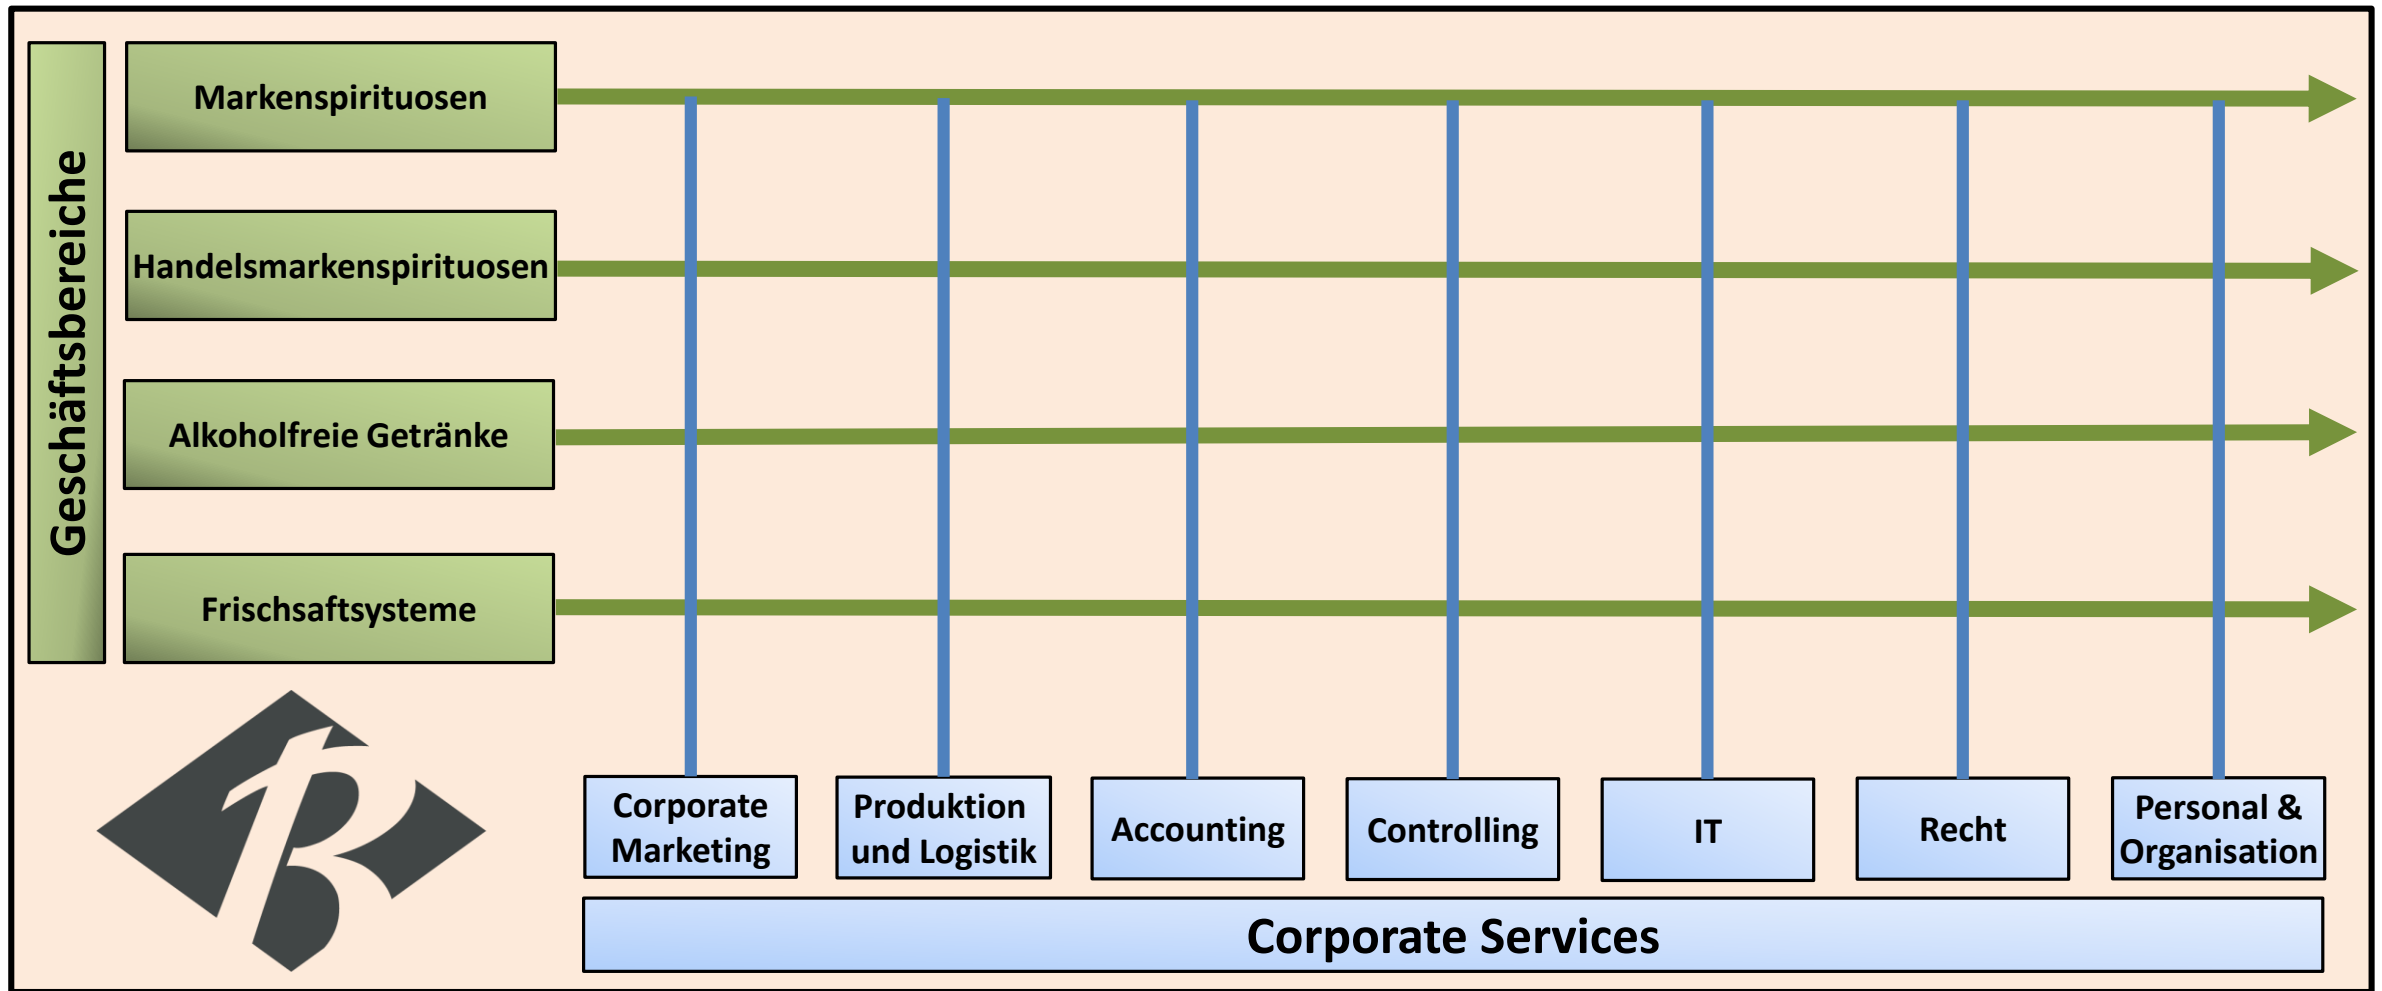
Geschäftsbereiche

Markenspirituosen

Handelsmarkenspirituosen

Alkoholfreie Getränke

Frischsaftsysteme

Corporate Marketing

Produktion und Logistik

Accounting

Controlling

IT

Recht

Personal & Organisation

Corporate Services